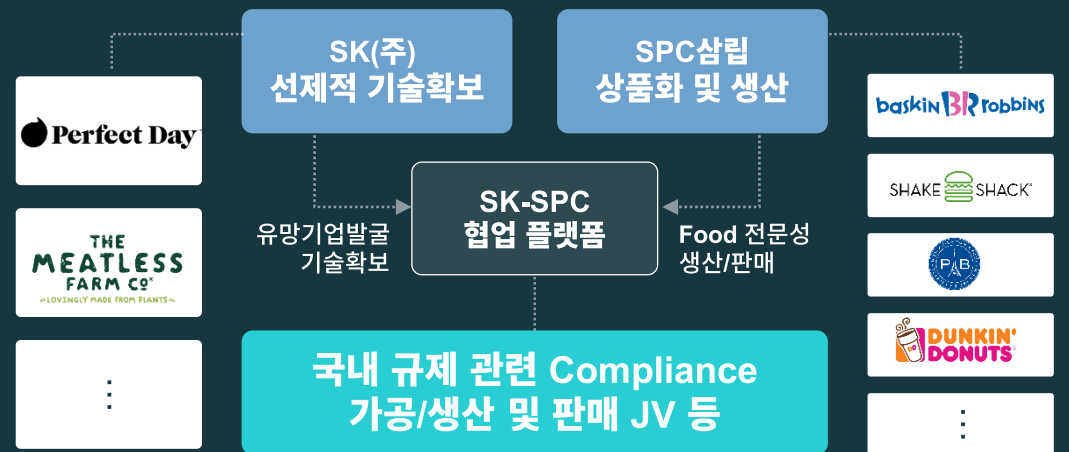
SK(주)
선제적 기술확보

SPC삼립
상품화 및 생산

Perfect Day

THE MEATLESS FARM Co
LOVINGLY MADE FROM PLANTS

⋮

baskin BR robbins

SHAKE SHACK

PB

DUNKIN' DONUTS

⋮

SK-SPC
협업 플랫폼

유망기업발굴
기술확보

Food 전문성
생산/판매

국내 규제 관련 Compliance
가공/생산 및 판매 JV 등